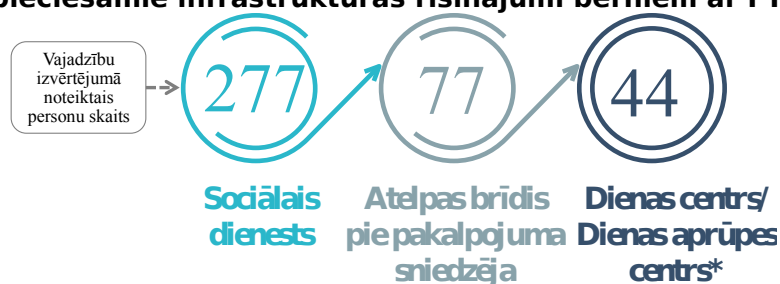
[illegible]nepieciešamie infrastruktūras risinājumi bērniem ar FT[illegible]

Vajadzību izvērtējumā noteiktais personu skaits

277

77

44

Sociālais dienests

Atelpas brīdis pie pakalpojuma sniedzēja

Dienas centrs/ Dienas aprūpes centrs*